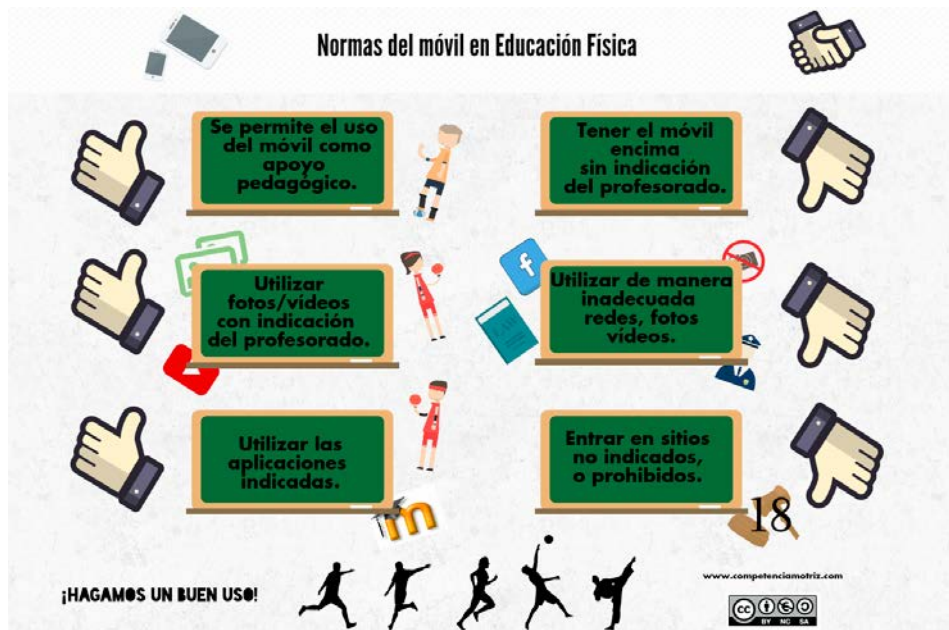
Normas del móvil en Educación Física

Se permite el uso del móvil como apoyo pedagógico.

Tener el móvil encima sin indicación del profesorado.

Utilizar fotos/vídeos con indicación del profesorado.

Utilizar de manera inadecuada redes, fotos vídeos.

Utilizar las aplicaciones indicadas.

Entrar en sitios no indicados, o prohibidos.

18

¡HAGAMOS UN BUEN USO!

www.competenciamotriz.com

BY NC SA